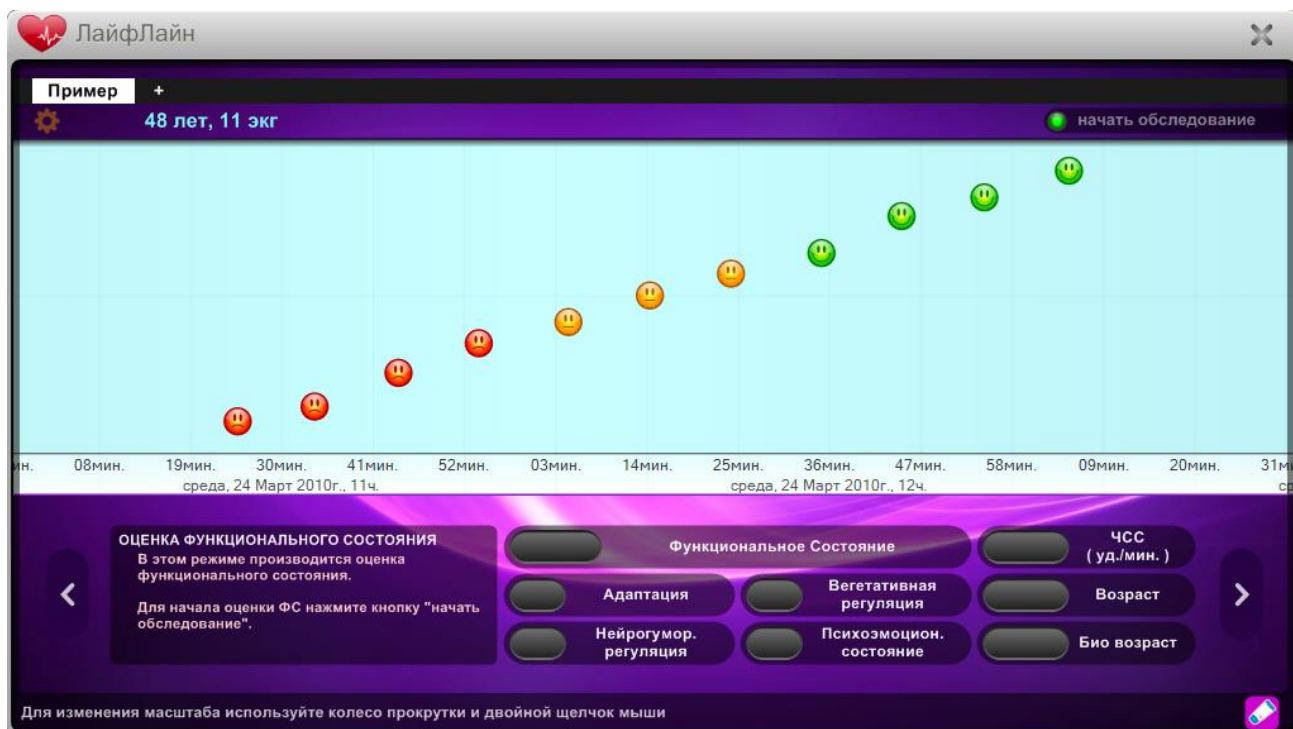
ЛайфЛайн

Пример +

48 лет, 11 экг

начать обследование

н. 08мин. 19мин. 30мин. 41мин. 52мин. 03мин. 14мин. 25мин. 36мин. 47мин. 58мин. 09мин. 20мин. 31м

среда, 24 Март 2010г., 11ч.

среда, 24 Март 2010г., 12ч.

ОЦЕНКА ФУНКЦИОНАЛЬНОГО СОСТОЯНИЯ
В этом режиме производится оценка функционального состояния.

Для начала оценки ФС нажмите кнопку "начать обследование".

Функциональное Состояние

ЧСС ( уд./мин. )

Адаптация

Вегетативная регуляция

Возраст

Нейрогумор. регуляция

Психоэмоцион. состояние

Био возраст

Для изменения масштаба используйте колесо прокрутки и двойной щелчок мыши